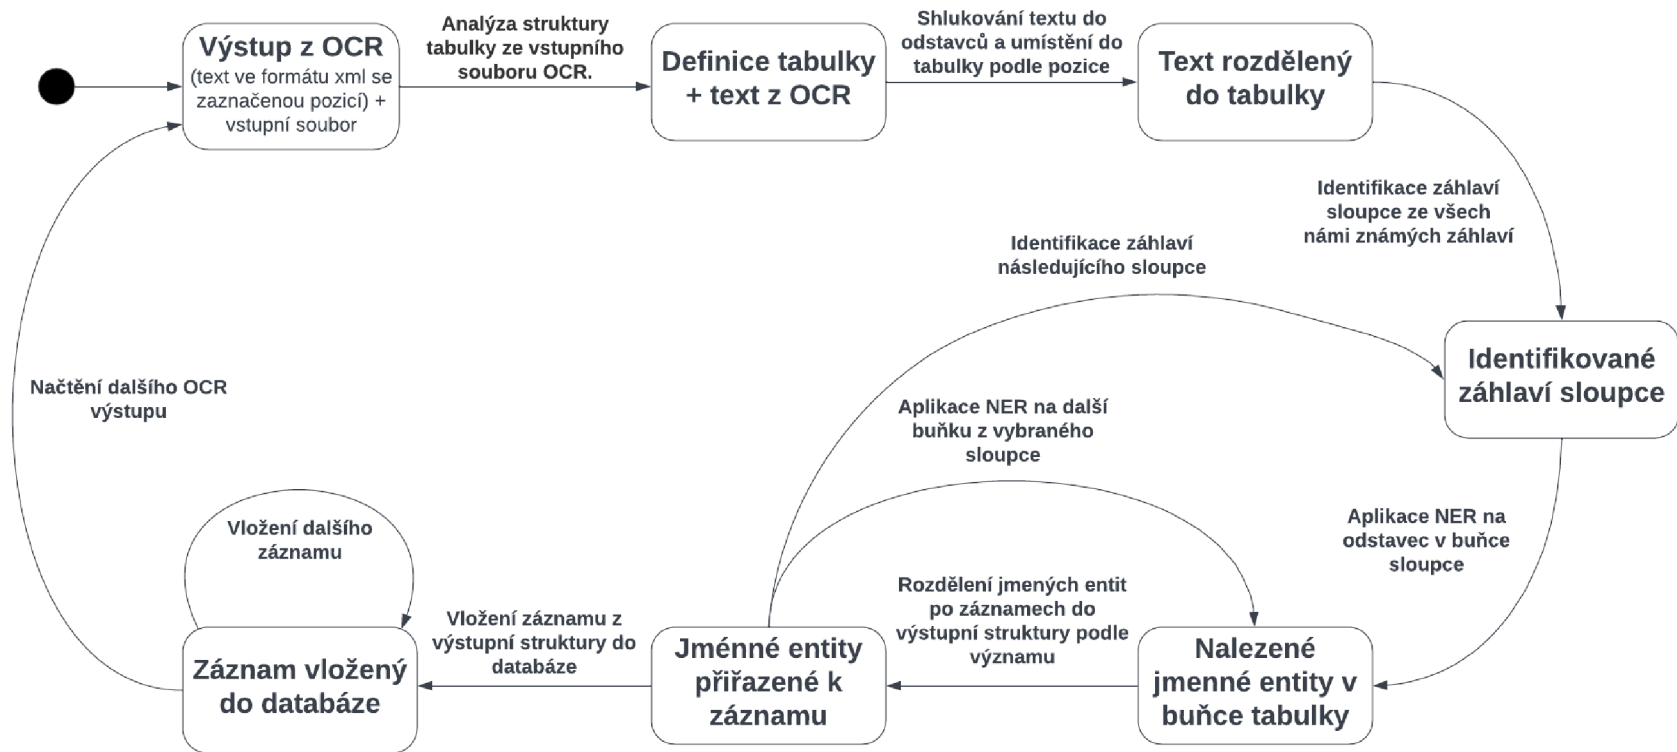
Výstup z OCR
(text ve formátu xml se zaznačenou pozicí) + vstupní soubor

Analýza struktury tabulky ze vstupního souboru OCR.

Definice tabulky + text z OCR

Shlukování textu do odstavců a umístění do tabulky podle pozice

Text rozdělený do tabulky

Identifikace záhlaví sloupce ze všech námi známých záhlaví

Identifikace záhlaví následujícího sloupce

Identifikované záhlaví sloupce

Načtění dalšího OCR výstupu

Aplikace NER na další buňku z vybraného sloupce

Aplikace NER na odstavec v buňce sloupce

Vložení dalšího záznamu

Rozdělení jmených entit po záznamech do výstupní struktury podle významu

Vložení záznamu z výstupní struktury do databáze

Záznam vložený do databáze

Jménné entity přiřazené k záznamu

Nalezené jmenné entity v buňce tabulky